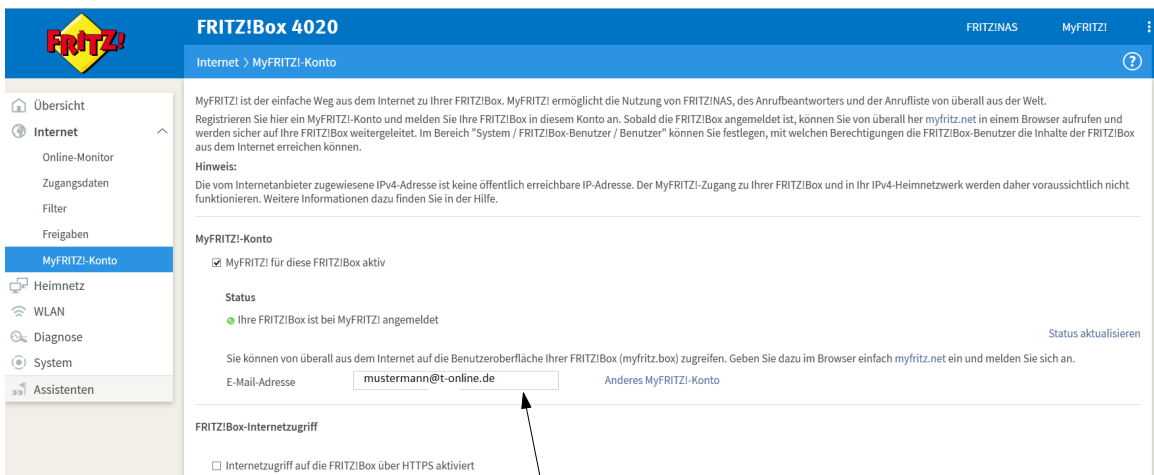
FRITZ!

FRITZ!Box 4020

FRITZ!NAS MyFRITZ!

Internet > MyFRITZ!-Konto

?

Übersicht
Internet
Online-Monitor
Zugangsdaten
Filter
Freigaben
MyFRITZ!-Konto
Heimnetz
WLAN
Diagnose
System
Assistenten

MyFRITZ! ist der einfache Weg aus dem Internet zu Ihrer FRITZ!Box. MyFRITZ! ermöglicht die Nutzung von FRITZ!NAS, des Anrufbeantworters und der Anrufliste von überall aus der Welt.

Registrieren Sie hier ein MyFRITZ!-Konto und melden Sie Ihre FRITZ!Box in diesem Konto an. Sobald die FRITZ!Box angemeldet ist, können Sie von überall her myfritz.net in einem Browser aufrufen und werden sicher auf Ihre FRITZ!Box weitergeleitet. Im Bereich "System / FRITZ!Box-Benutzer / Benutzer" können Sie festlegen, mit welchen Berechtigungen die FRITZ!Box-Benutzer die Inhalte der FRITZ!Box aus dem Internet erreichen können.

Hinweis:

Die vom Internetanbieter zugewiesene IPv4-Adresse ist keine öffentlich erreichbare IP-Adresse. Der MyFRITZ!-Zugang zu Ihrer FRITZ!Box und in Ihr IPv4-Heimnetzwerk werden daher voraussichtlich nicht funktionieren. Weitere Informationen dazu finden Sie in der Hilfe.

MyFRITZ!-Konto

☑ MyFRITZ! für diese FRITZ!Box aktiv

Status

Ihre FRITZ!Box ist bei MyFRITZ! angemeldet

Status aktualisieren

Sie können von überall aus dem Internet auf die Benutzeroberfläche Ihrer FRITZ!Box (myfritz.box) zugreifen. Geben Sie dazu im Browser einfach myfritz.net ein und melden Sie sich an.

E-Mail-Adresse mustermann@t-online.de Anderes MyFRITZ!-Konto

FRITZ!Box-Internetzugriff

☐ Internetzugriff auf die FRITZ!Box über HTTPS aktiviert